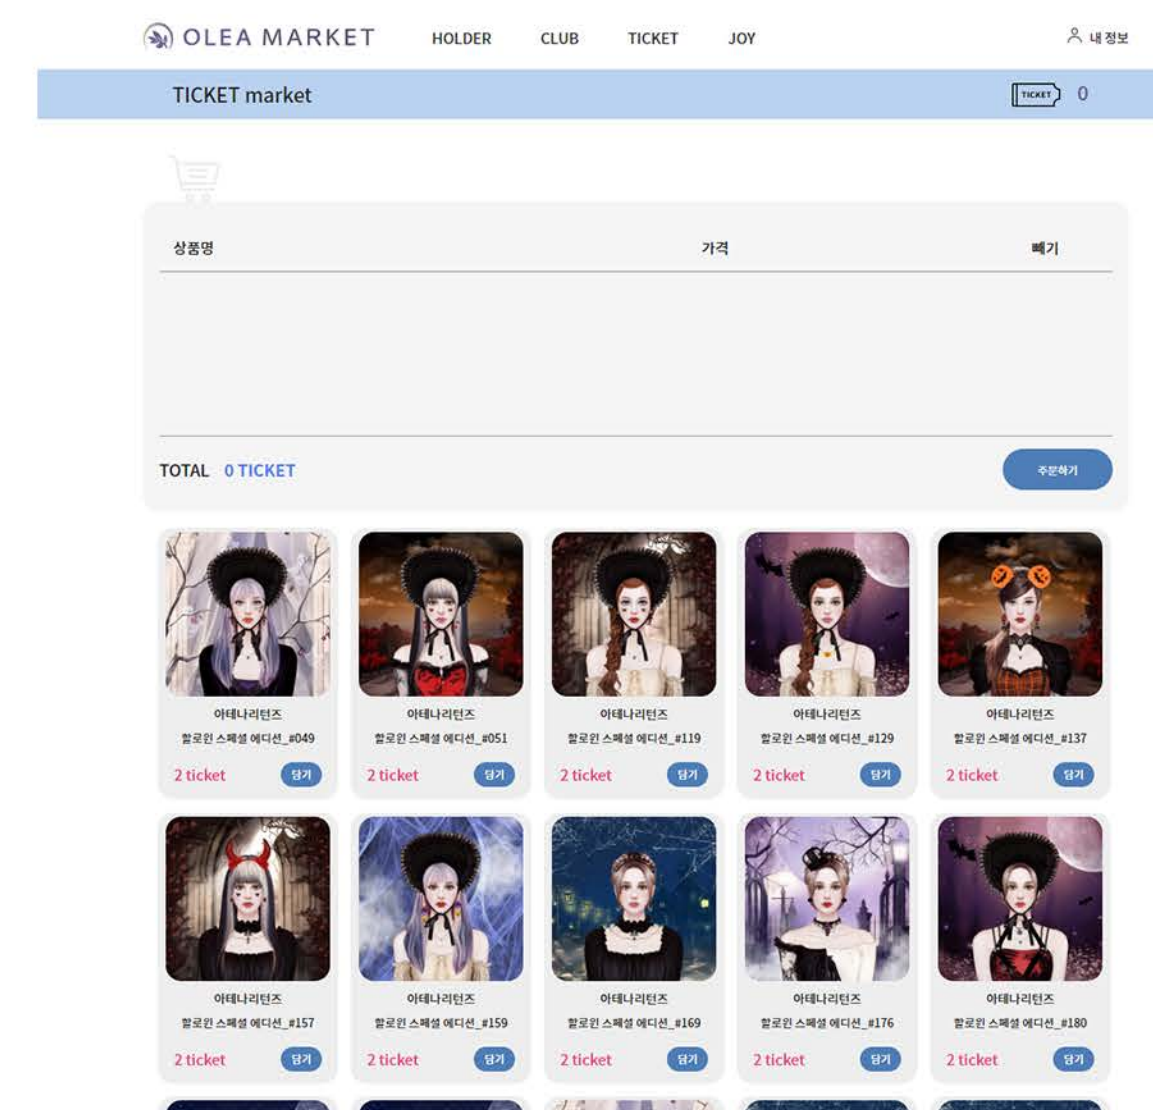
OLEA MARKET HOLDER CLUB TICKET JOY 내 정보

TICKET market TICKET 0

상품명 가격 빼기

TOTAL 0 TICKET 주문하기

아테나리턴즈
할로윈 스페셜 에디션_#049
2 ticket 담기

아테나리턴즈
할로윈 스페셜 에디션_#051
2 ticket 담기

아테나리턴즈
할로윈 스페셜 에디션_#119
2 ticket 담기

아테나리턴즈
할로윈 스페셜 에디션_#129
2 ticket 담기

아테나리턴즈
할로윈 스페셜 에디션_#137
2 ticket 담기

아테나리턴즈
할로윈 스페셜 에디션_#157
2 ticket 담기

아테나리턴즈
할로윈 스페셜 에디션_#159
2 ticket 담기

아테나리턴즈
할로윈 스페셜 에디션_#169
2 ticket 담기

아테나리턴즈
할로윈 스페셜 에디션_#176
2 ticket 담기

아테나리턴즈
할로윈 스페셜 에디션_#180
2 ticket 담기